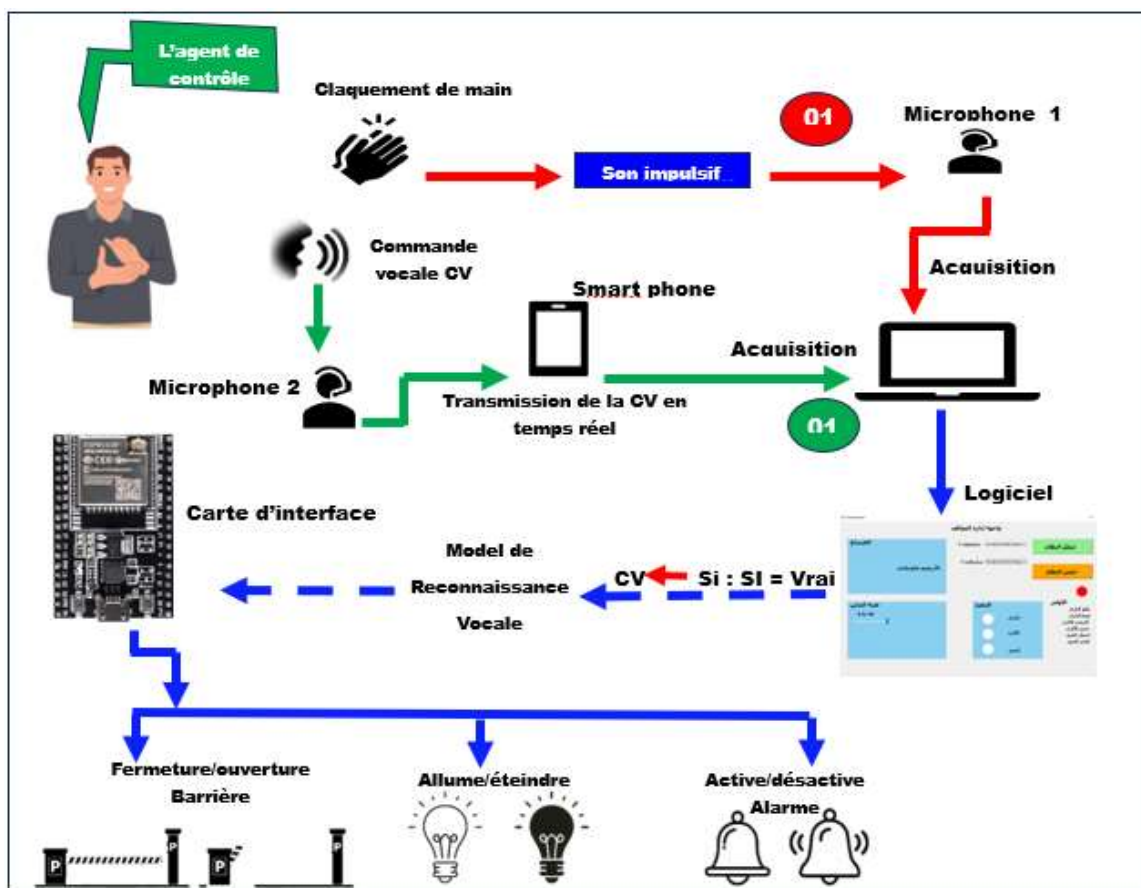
L'agent de contrôle

Claquement de main

Son impulsif

01

Microphone 1

Commande vocale CV

Acquisition

Smart phone

Acquisition

Microphone 2

Transmission de la CV en temps réel

01

Logiciel

Carte d'interface

Model de Reconnaissance Vocale

CV

Si : SI = Vrai

Fermeture/ouverture Barrière

Allume/éteindre

Active/désactive Alarme

P

P

P